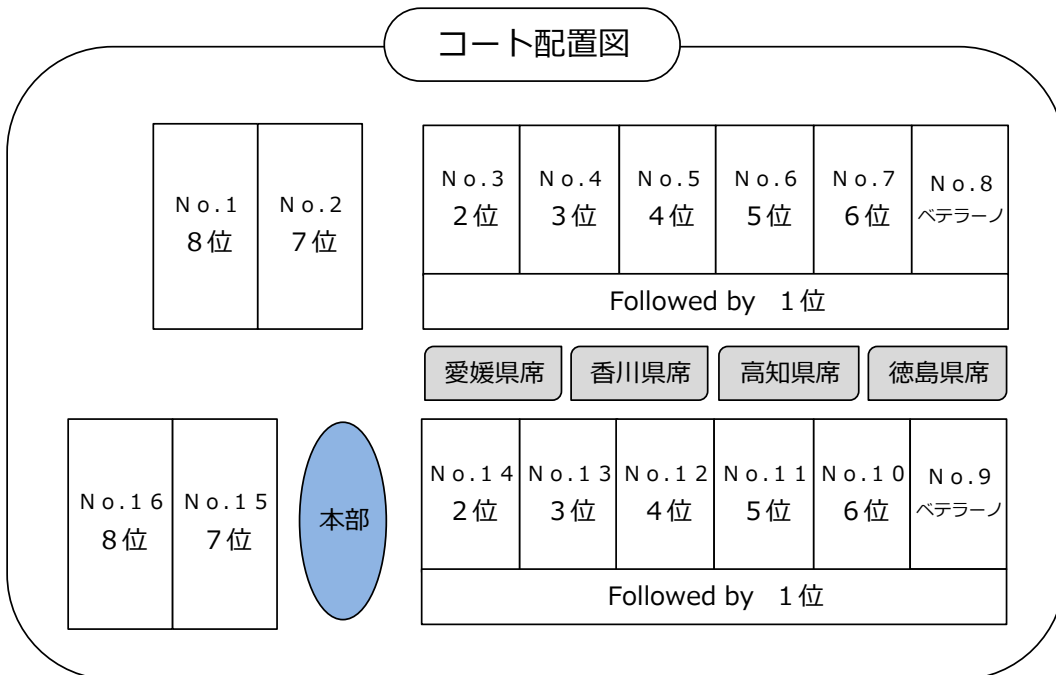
コート配置図

| No.1 8位 | No.2 7位 |
|---|---|

| No.3 2位 | No.4 3位 | No.5 4位 | No.6 5位 | No.7 6位 | No.8 ベテラーノ |
|---|---|---|---|---|---|

Followed by 1位

愛媛県席 香川県席 高知県席 徳島県席

| No.16 8位 | No.15 7位 |
|---|---|

本部

| No.14 2位 | No.13 3位 | No.12 4位 | No.11 5位 | No.10 6位 | No.9 ベテラーノ |
|---|---|---|---|---|---|

Followed by 1位